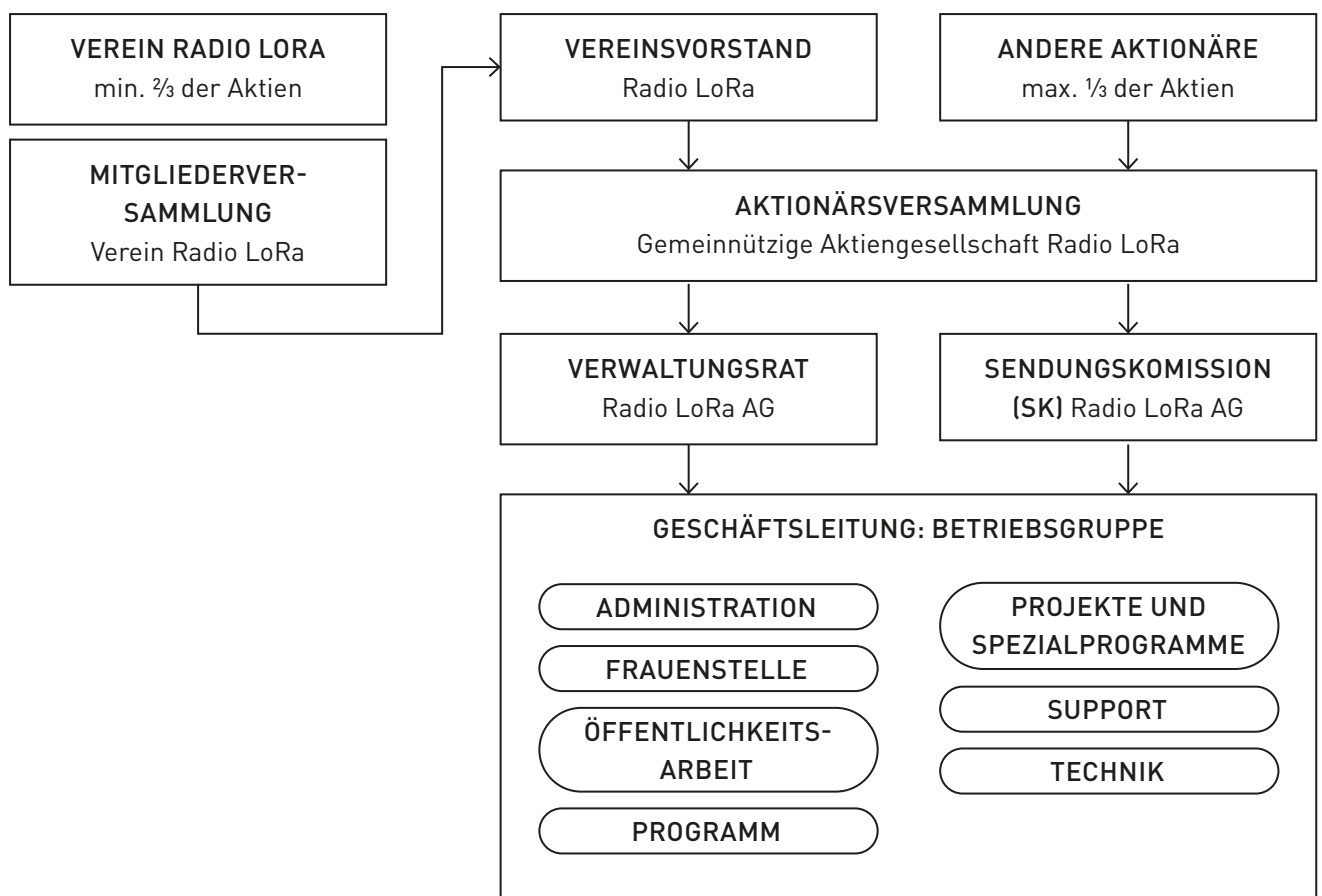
VEREIN RADIO LORA
min. ⅔ der Aktien

MITGLIEDERVERSAMMLUNG
Verein Radio LoRa

VEREINSVORSTAND
Radio LoRa

ANDERE AKTIONÄRE
max. ⅓ der Aktien

AKTIONÄRSVERSAMMLUNG
Gemeinnützige Aktiengesellschaft Radio LoRa

VERWALTUNGSRAT
Radio LoRa AG

SENDUNGSKOMISSION
(SK) Radio LoRa AG

GESCHÄFTSLEITUNG: BETRIEBSGRUPPE

ADMINISTRATION

FRAUENSTELLE

ÖFFENTLICHKEITSARBEIT

PROGRAMM

PROJEKTE UND SPEZIALPROGRAMME

SUPPORT

TECHNIK